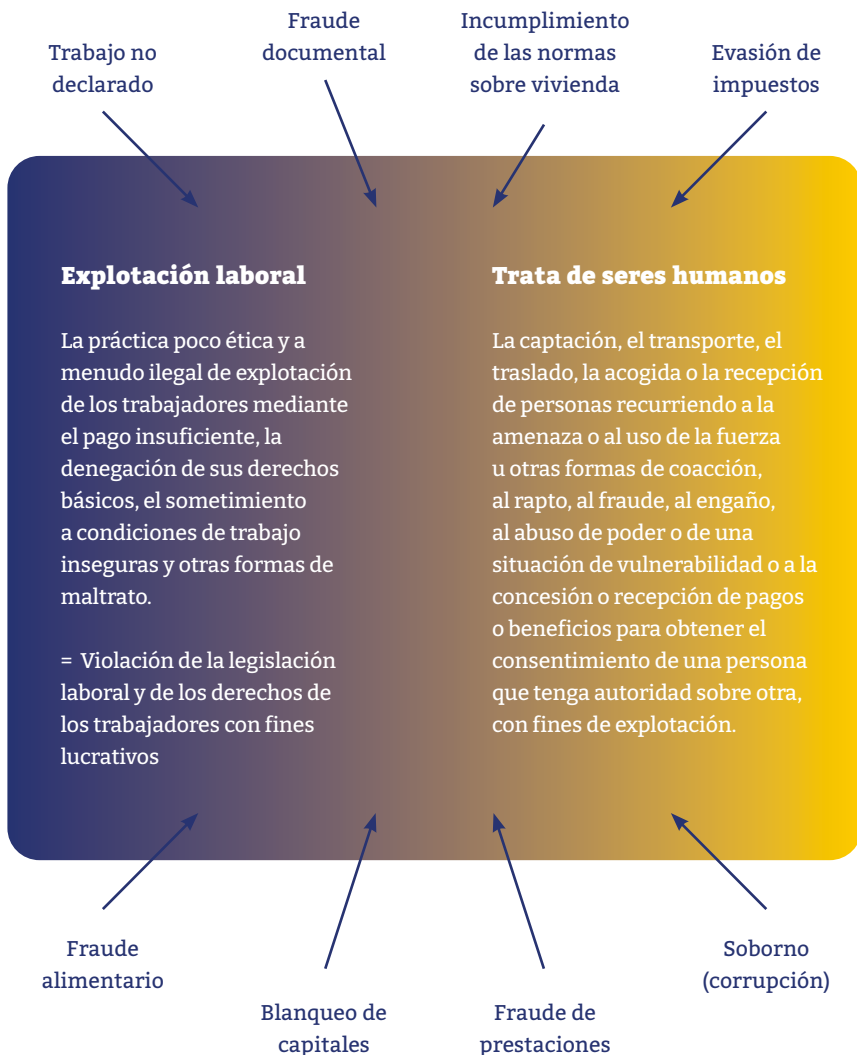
Trabajo no declarado

Fraude documental

Incumplimiento de las normas sobre vivienda

Evasión de impuestos

Explotación laboral

La práctica poco ética y a menudo ilegal de explotación de los trabajadores mediante el pago insuficiente, la denegación de sus derechos básicos, el sometimiento a condiciones de trabajo inseguras y otras formas de maltrato.

= Violación de la legislación laboral y de los derechos de los trabajadores con fines lucrativos

Trata de seres humanos

La captación, el transporte, el traslado, la acogida o la recepción de personas recurriendo a la amenaza o al uso de la fuerza u otras formas de coacción, al rapto, al fraude, al engaño, al abuso de poder o de una situación de vulnerabilidad o a la concesión o recepción de pagos o beneficios para obtener el consentimiento de una persona que tenga autoridad sobre otra, con fines de explotación.

Fraude alimentario

Blanqueo de capitales

Fraude de prestaciones

Soborno (corrupción)